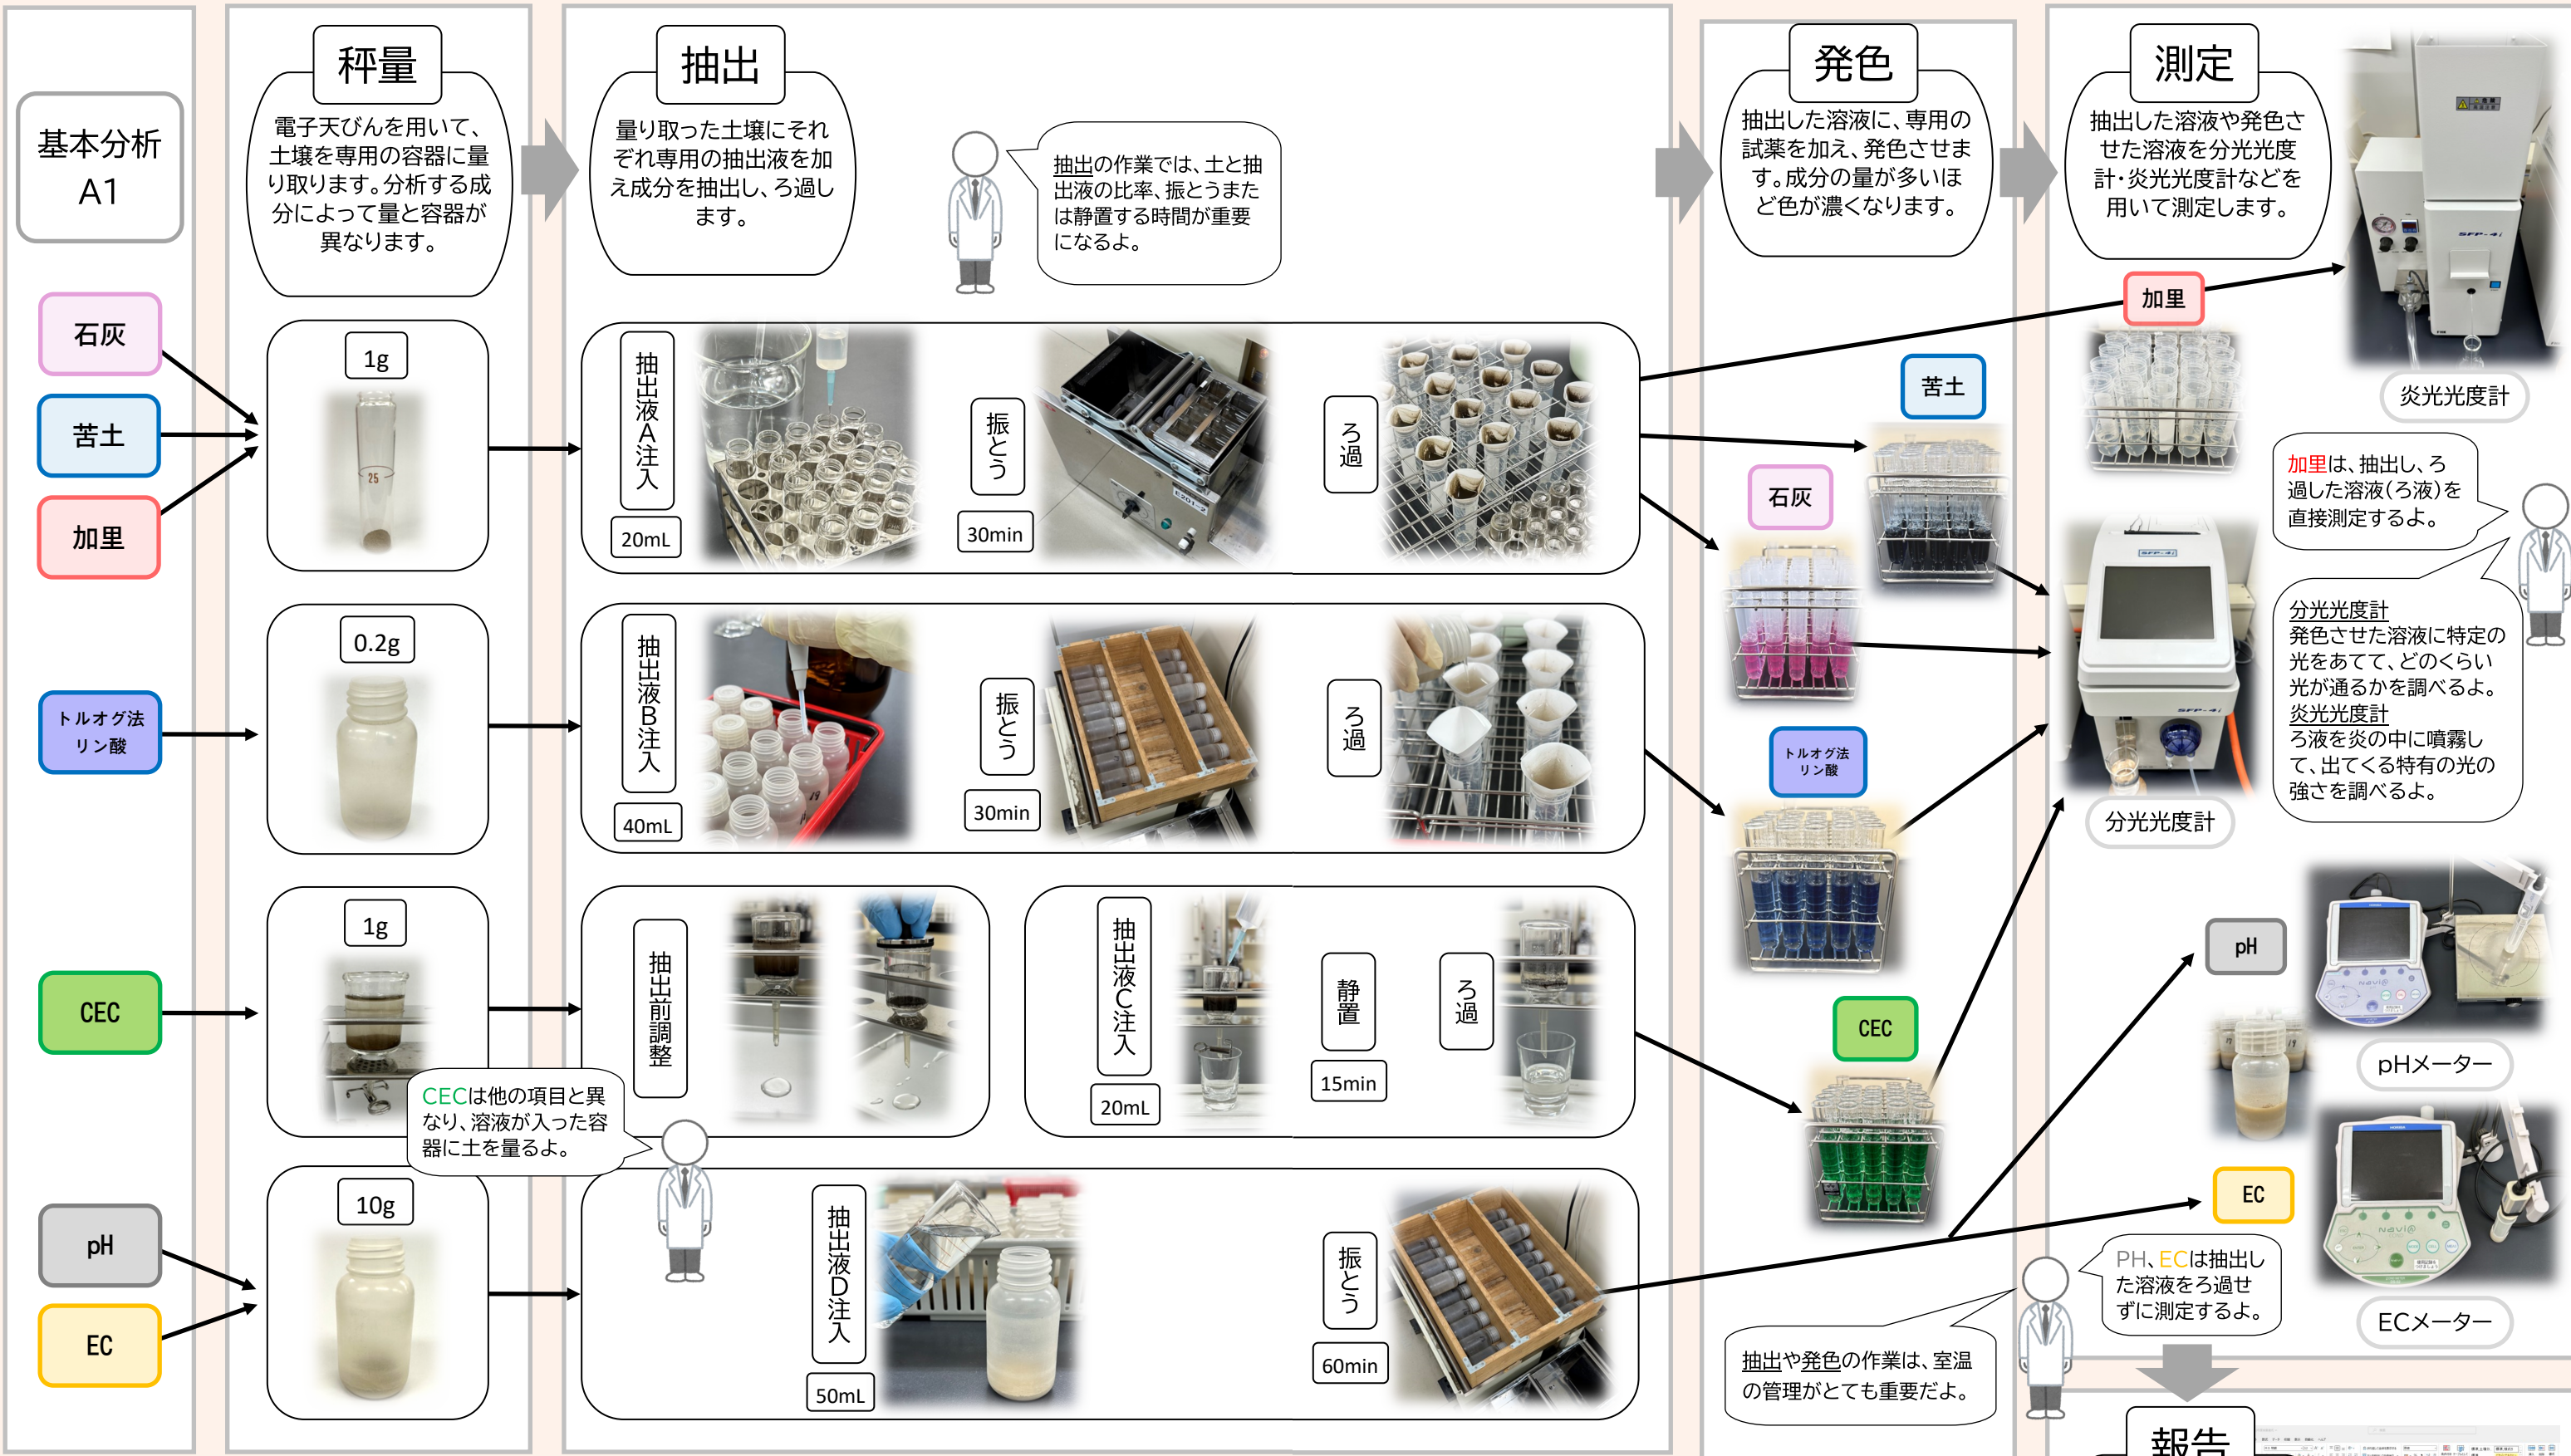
基本分析
A1

石灰
苦土
加里
トルオグ法
リン酸
CEC
pH
EC

秤量
電子天びんを用いて、土壌を専用の容器に量り取ります。分析する成分によって量と容器が異なります。

1g
0.2g
1g
10g

CECは他の項目と異なり、溶液が入った容器に土を量るよ。

抽出
量り取った土壌にそれぞれ専用の抽出液を加え成分を抽出し、ろ過します。

抽出の作業では、土と抽出液の比率、振とうまたは静置する時間が重要になるよ。

抽出液A注入
20mL
振とう
30min
ろ過

抽出液B注入
40mL
振とう
30min
ろ過

抽出前調整
抽出液C注入
20mL
静置
15min
ろ過

抽出液D注入
50mL
振とう
60min

発色
抽出した溶液に、専用の試薬を加え、発色させます。成分の量が多いほど色が濃くなります。

苦土
石灰
トルオグ法
リン酸
CEC

抽出や発色の作業は、室温の管理がとても重要だよ。

測定
抽出した溶液や発色させた溶液を分光光度計・炎光光度計などを用いて測定します。

加里
炎光光度計
加里は、抽出し、ろ過した溶液(ろ液)を直接測定するよ。

分光光度計
発色させた溶液に特定の光をあてて、どのくらい光が通るかを調べるよ。
炎光光度計
ろ液を炎の中に噴霧して、出てくる特有の光の強さを調べるよ。

分光光度計
pH
pHメーター
EC
ECメーター
PH、ECは抽出した溶液をろ過せずに測定するよ。

報告